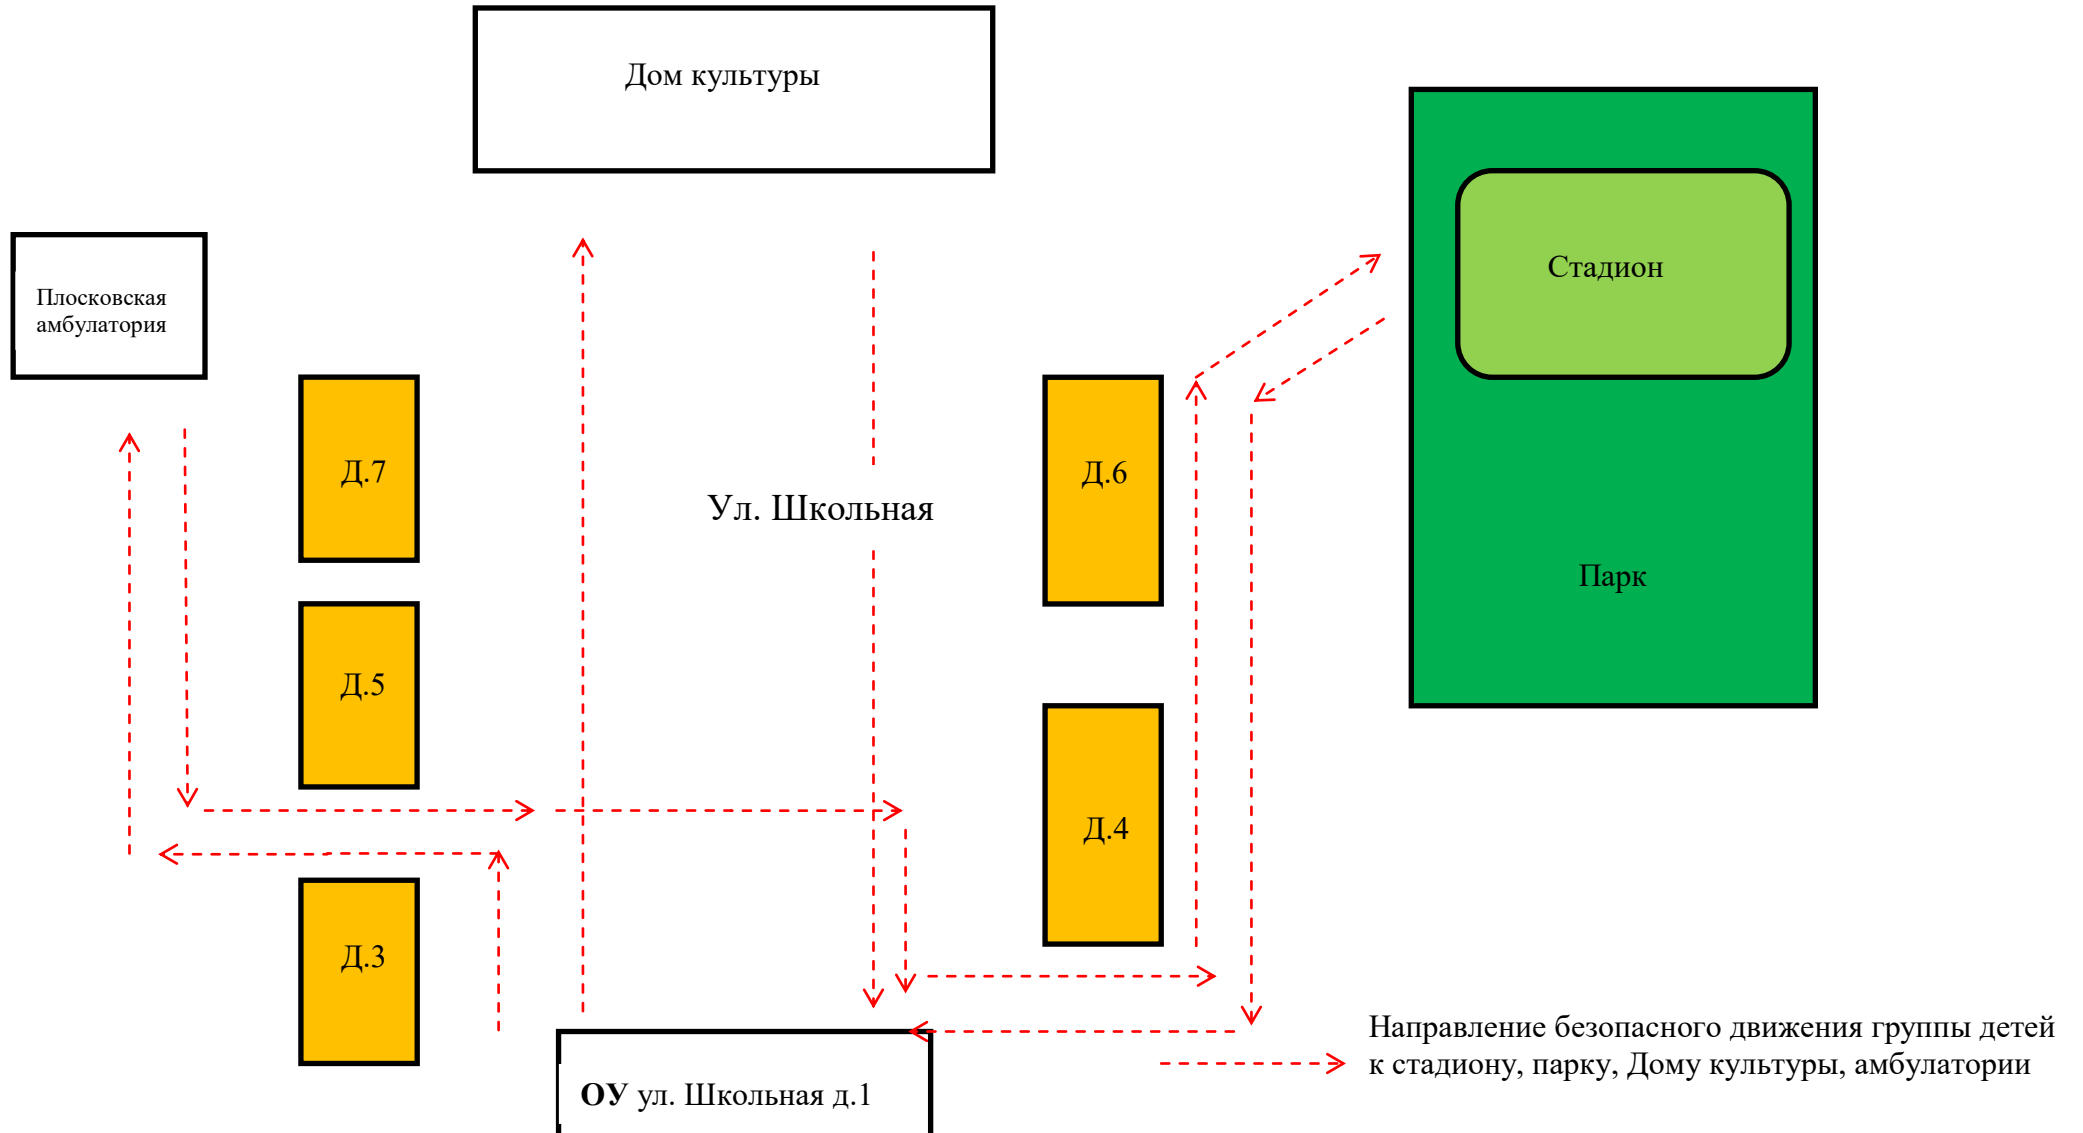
Дом культуры

Плосковская амбулатория

Стадион

Парк

Д.7

Д.5

Д.3

Ул. Школьная

Д.6

Д.4

ОУ ул. Школьная д.1

Направление безопасного движения группы детей к стадиону, парку, Дому культуры, амбулатории